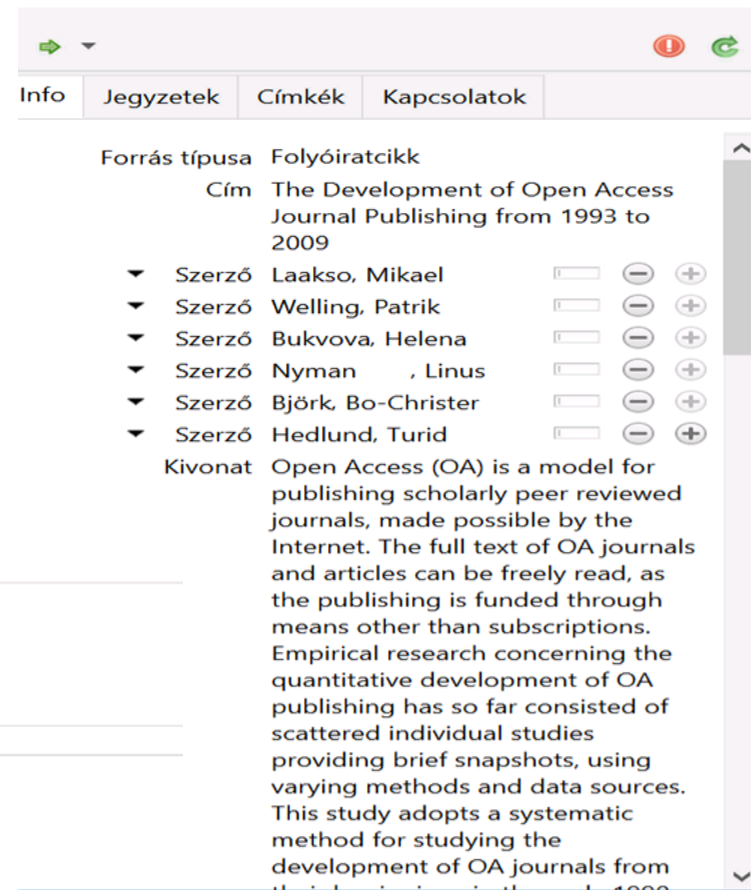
Info | Jegyzetek | Címkék | Kapcsolatok

Forrás típusa Folyóiratcikk
Cím The Development of Open Access Journal Publishing from 1993 to 2009
Szerző Laakso, Mikael
Szerző Welling, Patrik
Szerző Bukvova, Helena
Szerző Nyman , Linus
Szerző Björk, Bo-Christer
Szerző Hedlund, Turid
Kivonat Open Access (OA) is a model for publishing scholarly peer reviewed journals, made possible by the Internet. The full text of OA journals and articles can be freely read, as the publishing is funded through means other than subscriptions. Empirical research concerning the quantitative development of OA publishing has so far consisted of scattered individual studies providing brief snapshots, using varying methods and data sources. This study adopts a systematic method for studying the development of OA journals from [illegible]